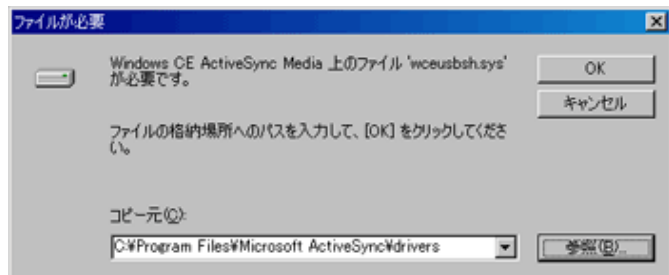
ファイルが必要

Windows CE ActiveSync Media 上のファイル 'wceusbsh.sys' が必要です。

OK

キャンセル

ファイルの格納場所へのパスを入力して、[OK] をクリックしてください。

コピー元(C):

C:¥Program Files¥Microsoft ActiveSync¥drivers

参照(B)...